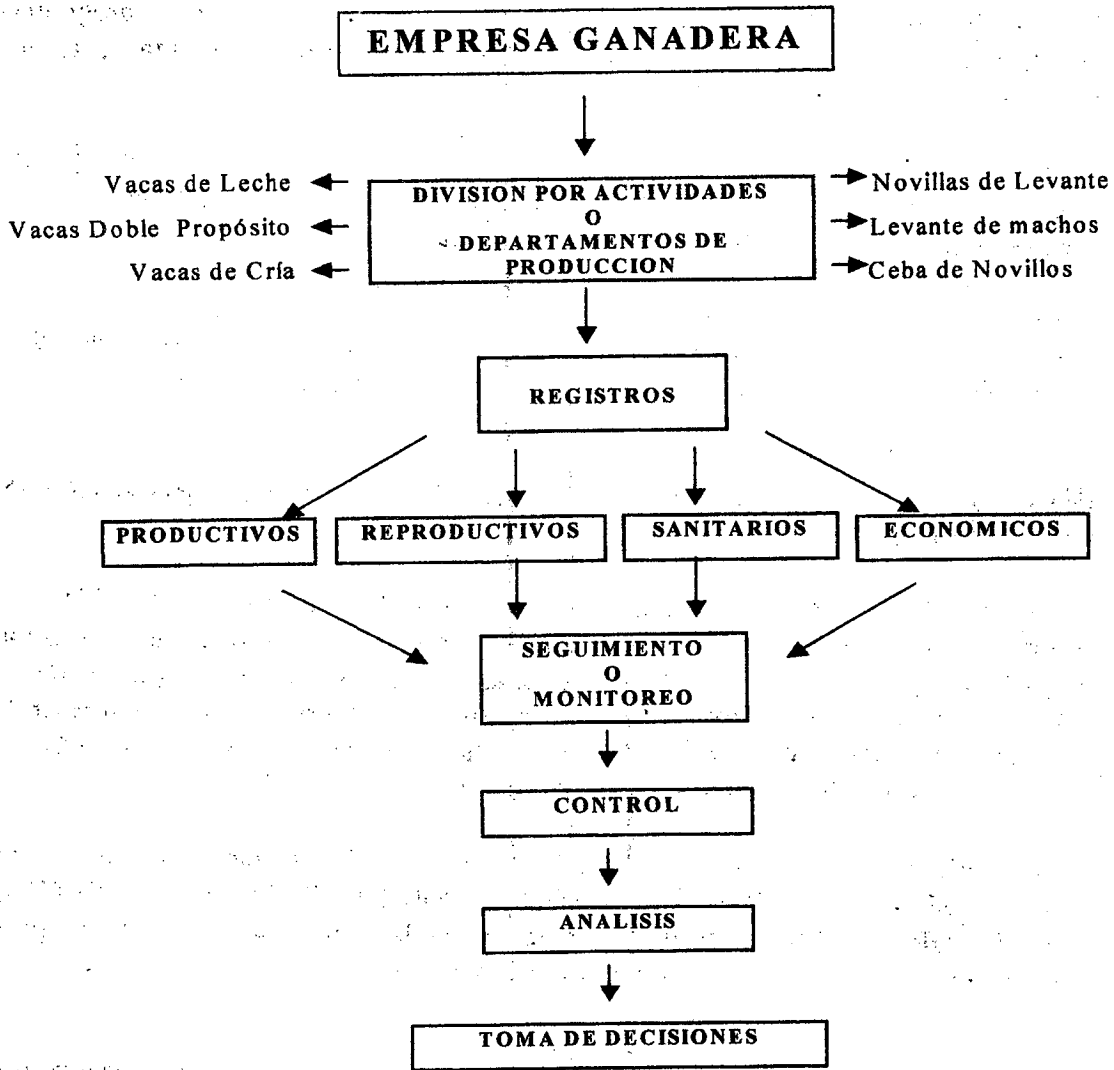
EMPRESA GANADERA

Vacas de Leche
Vacas Doble Propósito
Vacas de Cría

DIVISION POR ACTIVIDADES O DEPARTAMENTOS DE PRODUCCION

Novillas de Levante
Levante de machos
Ceba de Novillos

REGISTROS

PRODUCTIVOS
REPRODUCTIVOS
SANITARIOS
ECONOMICOS

SEGUIMIENTO O MONITOREO

CONTROL

ANALISIS

TOMA DE DECISIONES